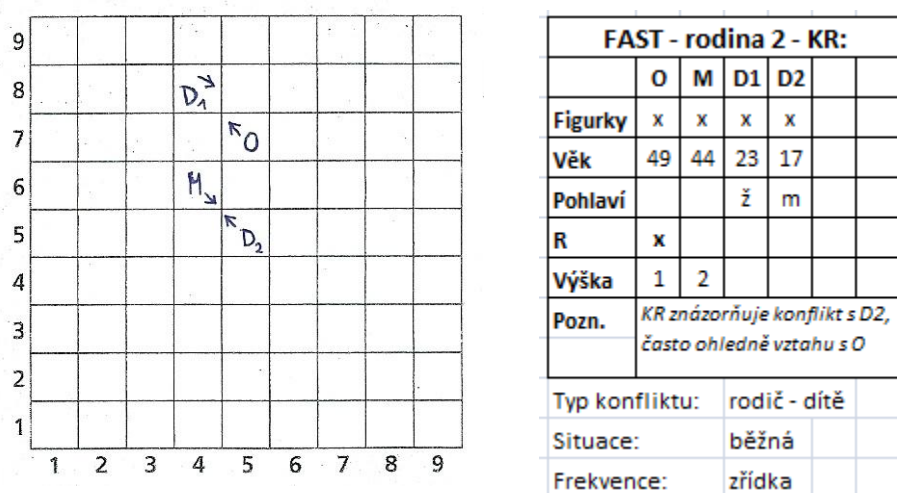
9
8
7
6
5
4
3
2
1
1 2 3 4 5 6 7 8 9

$D_1$ O M $D_2$

| FAST - rodina 2 - KR: | | | | | | |
|---|---|---|---|---|---|---|
| | O | M | D1 | D2 | | |
| Figurky | x | x | x | x | | |
| Věk | 49 | 44 | 23 | 17 | | |
| Pohlaví | | | ž | m | | |
| R | x | | | | | |
| Výška | 1 | 2 | | | | |
| Pozn. | KR znázorňuje konflikt s D2, často ohledně vztahu s O | | | | | |

| Typ konfliktu: | rodič - dítě |
|---|---|
| Situace: | běžná |
| Frekvence: | zřídka |